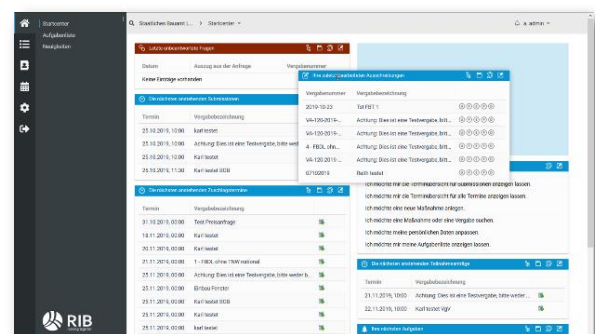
Startcenter
Aufgabenliste
Navigation

Staatliches Bauamt L... > Startcenter

a admin

Unbeantwortete Fragen

| Datum | Auszug aus der Anfrage | Vergabenummer |
|---|---|---|
| Keine Einträge vorhanden | | |

Die nächsten anstehenden Submissionen

| Termin | Vergabebezeichnung |
|---|---|
| 25.10.2019, 10:00 | Karl testet |
| 25.10.2019, 10:00 | Achtung: Dies ist eine Testvergabe, bitte weder b... |
| 25.10.2019, 10:00 | Karl testet |
| 25.10.2019, 10:00 | Karl testet |
| 25.10.2019, 11:30 | Karl testet BOB |

Die nächsten anstehenden Zuschlagstermine

| Termin | Vergabebezeichnung |
|---|---|
| 31.10.2019, 00:00 | Test Preisanfrage |
| 18.11.2019, 00:00 | Karl testet |
| 20.11.2019, 00:00 | Karl testet |
| 23.11.2019, 00:00 | 1 - FBOL ohne TNW national |
| 23.11.2019, 00:00 | Achtung: Dies ist eine Testvergabe, bitte weder b... |
| 23.11.2019, 00:00 | Einbau Fenster |
| 23.11.2019, 00:00 | Karl testet |
| 23.11.2019, 00:00 | Karl testet BOB |
| 25.11.2019, 00:00 | Karl testet |

Ihre zuletzt bearbeiteten Ausschreibungen

| Vergabenummer | Vergabebezeichnung |
|---|---|
| 2019-10-23 | Tut FBT 1 |
| VA-120-2019-... | Achtung: Dies ist eine Testvergabe, bitt... |
| VA-120-2019-... | Achtung: Dies ist eine Testvergabe, bitt... |
| 4 - FBOL ohn... | Achtung: Dies ist eine Testvergabe, bitt... |
| VA-120-2019-... | Achtung: Dies ist eine Testvergabe, bitt... |
| 07102019 | Beth testet |

Ich möchte mir die Terminübersicht für Submissionen anzeigen lassen.
Ich möchte mir die Terminübersicht für alle Termine anzeigen lassen.
Ich möchte eine neue Maßnahme anlegen.
Ich möchte eine Maßnahme oder eine Vergabe suchen.
Ich möchte meine persönlichen Daten anpassen.
Ich möchte mir meine Aufgabenliste anzeigen lassen.

Die nächsten anstehenden Teilnahmeanträge

| Termin | Vergabebezeichnung |
|---|---|
| 21.11.2019, 10:00 | Achtung: Dies ist eine Testvergabe, bitte weder b... |
| 22.11.2019, 10:00 | Karl testet VgV |

Ihre nächsten Aufgaben

RIB